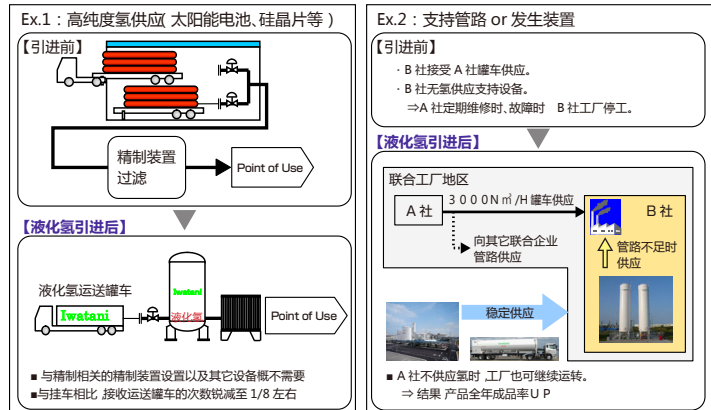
Ex.1：高纯度氢供应( 太阳能电池、硅晶片等 )

【引进前】

精制装置
过滤

Point of Use

【液化氢引进后】

液化氢运送罐车

Iwatani

Iwatani

液化氢

Point of Use

■ 与精制相关的精制装置设置以及其它设备概不需要
■与挂车相比 ,接收运送罐车的次数锐减至 1/8 左右

Ex.2：支持管路 or 发生装置

【引进前】

· B 社接受 A 社罐车供应。
· B 社无氢供应支持设备。
⇒A 社定期维修时、故障时　B 社工厂停工。

【液化氢引进后】

联合工厂地区

A 社

3 0 0 0 N㎥/H 罐车供应

B 社

向其它联合企业
管路供应

管路不足时
供应

稳定供应

■ A 社不供应氢时 ,工厂也可继续运转。
⇒ 结果 产品全年成品率 U P